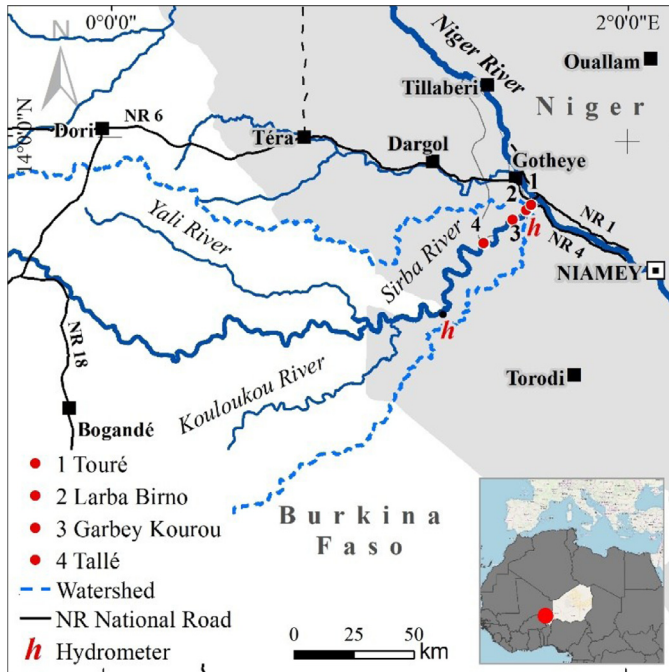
0°0'0"
2°0'0"E
N
14°0'0"N
Niger River
Ouallam
Tillaberi
Niger
Dori
NR 6
Téra
Dargol
Gotheye
1
2
3
4
h
NR 1
NR 4
NIAMEY
Yali River
Sirba River
h
NR 18
Torodi
Bogandé
Kouloukou River
1 Touré
2 Larba Birno
3 Garbey Kourou
4 Tallé
Watershed
NR National Road
h Hydrometer
Burkina Faso
0 25 50 km